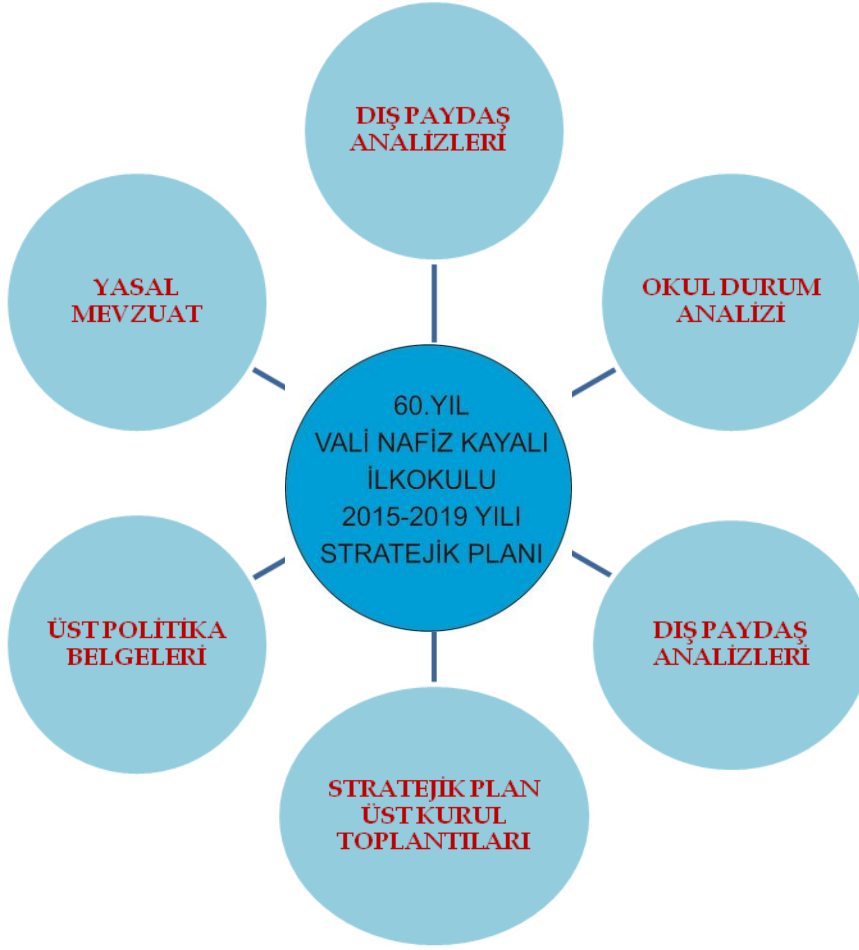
DIŞ PAYDAŞ ANALİZLERİ

YASAL MEVZUAT

OKUL DURUM ANALİZİ

60.YIL VALİ NAFİZ KAYALI İLKOKULU 2015-2019 YILI STRATEJİK PLANI

ÜST POLİTİKA BELGELERİ

DIŞ PAYDAŞ ANALİZLERİ

STRATEJİK PLAN ÜST KURUL TOPLANTILARI